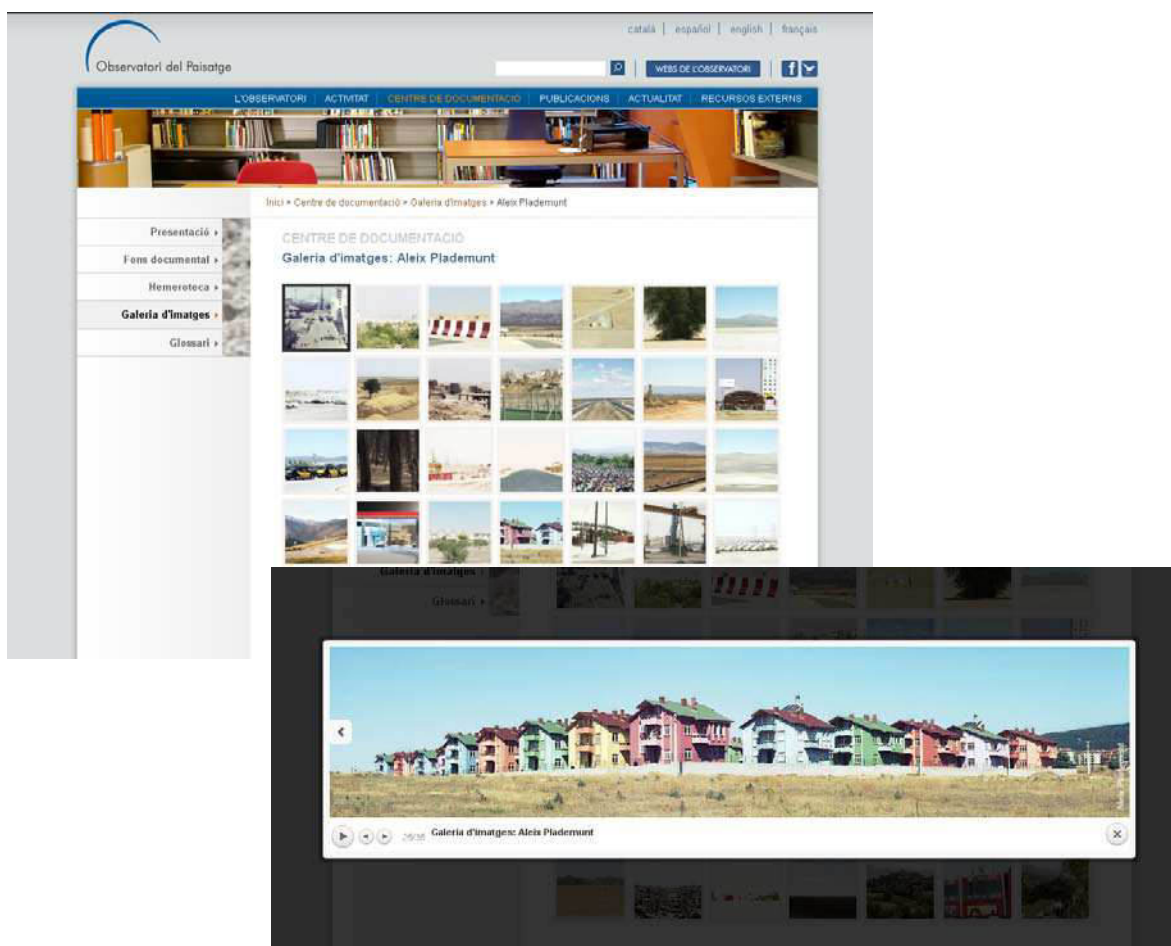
Observatori del Paisatge

català | español | english | français

WEBS DE L'OBSERVATORI

L'OBSERVATORI | ACTIVITAT | CENTRE DE DOCUMENTACIÓ | PUBLICACIONS | ACTUALITAT | RECURSOS EXTERNS

Inici > Centre de documentació > Galeria d'imatges > Aleix Plademunt

Presentació
Fons documental
Hemeroteca
Galeria d'imatges
Glossari

CENTRE DE DOCUMENTACIÓ
Galeria d'imatges: Aleix Plademunt

Galeria d'imatges
Glossari

26/35 Galeria d'imatges: Aleix Plademunt